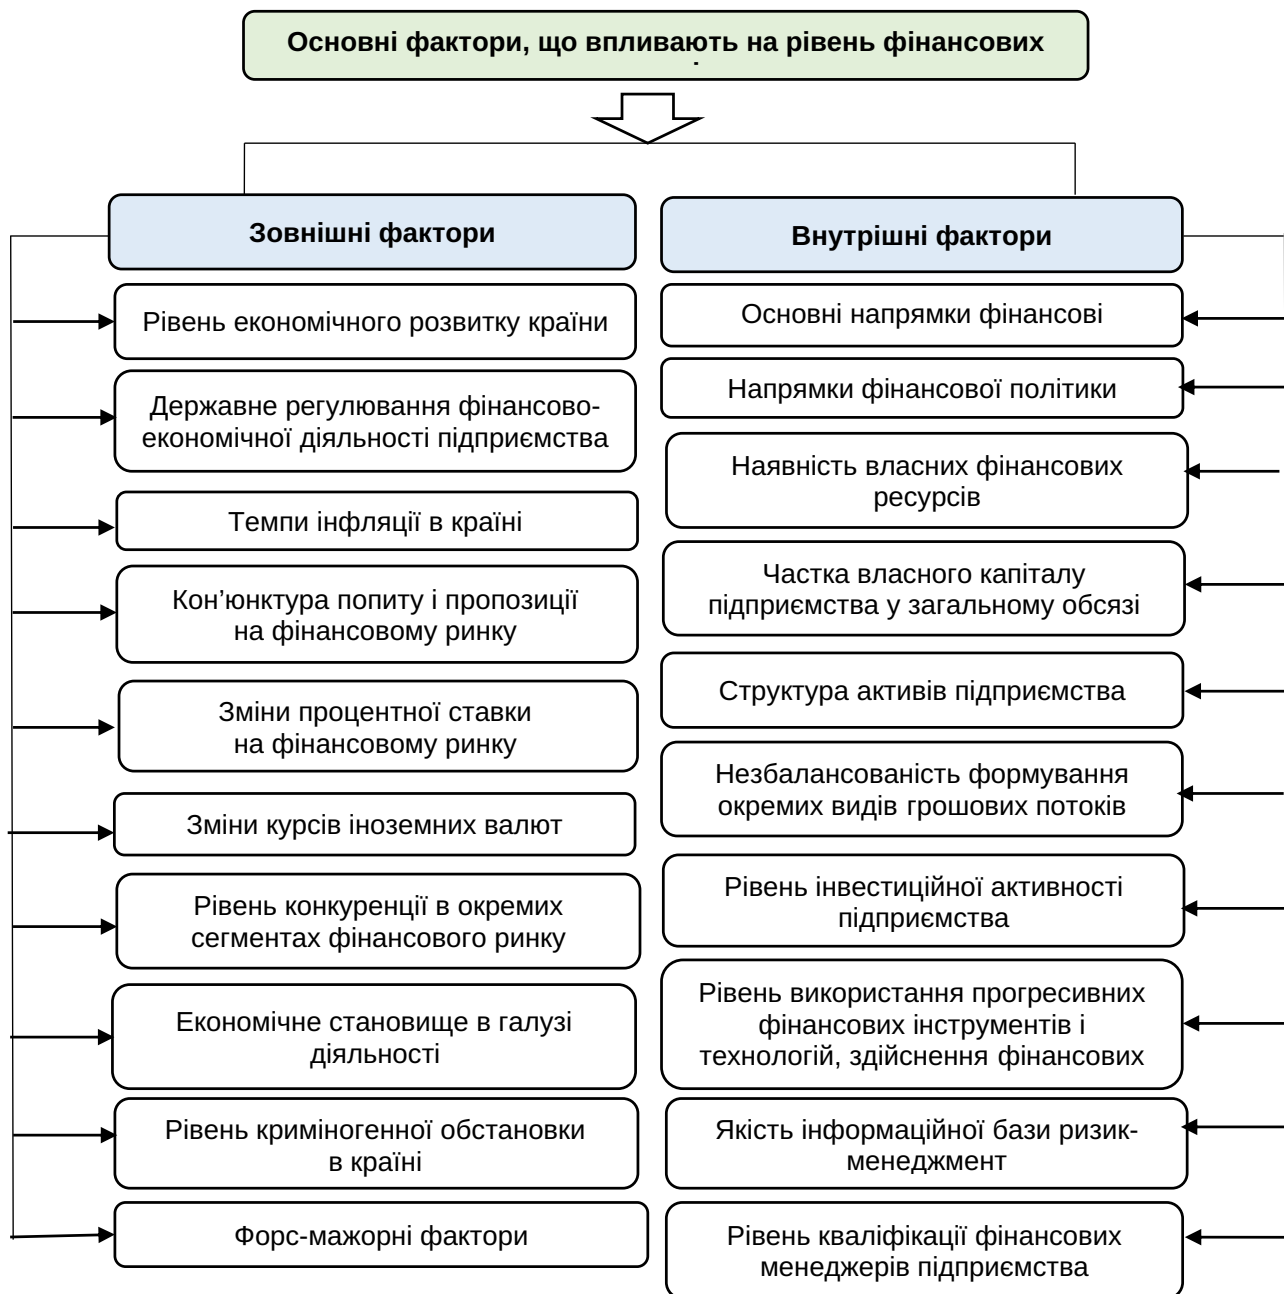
Основні фактори, що впливають на рівень фінансових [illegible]

Зовнішні фактори

Внутрішні фактори

Рівень економічного розвитку країни

Державне регулювання фінансово-економічної діяльності підприємства

Темпи інфляції в країні

Кон'юнктура попиту і пропозиції на фінансовому ринку

Зміни процентної ставки на фінансовому ринку

Зміни курсів іноземних валют

Рівень конкуренції в окремих сегментах фінансового ринку

Економічне становище в галузі діяльності

Рівень криміногенної обстановки в країні

Форс-мажорні фактори

Основні напрямки фінансові

Напрямки фінансової політики

Наявність власних фінансових ресурсів

Частка власного капіталу підприємства у загальному обсязі

Структура активів підприємства

Незбалансованість формування окремих видів грошових потоків

Рівень інвестиційної активності підприємства

Рівень використання прогресивних фінансових інструментів і технологій, здійснення фінансових

Якість інформаційної бази ризик-менеджмент

Рівень кваліфікації фінансових менеджерів підприємства